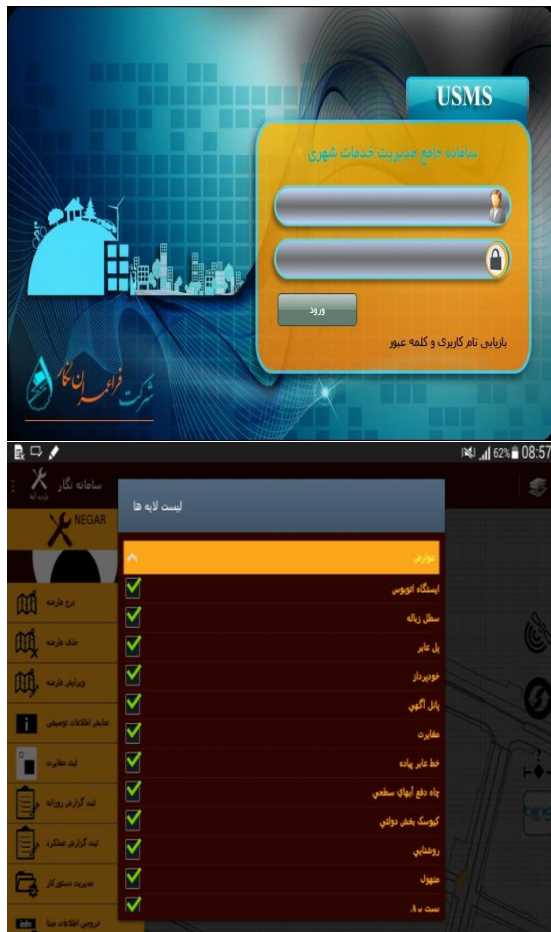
USMS

سامانه جامع مدیریت خدمات شهری

ورود

بازیابی نام کاربری و کلمه عبور

شرکت فراعمران نگار

62% 08:57

سامانه نگار

NEGAR

لیست لایه ها

عوارض

ایستگاه اتوبوس

سطل زباله

پل عابر

خودپرداز

پانل آگهی

مغایرت

خط عابر پیاده

چاه دفع آبهای سطحی

کیوسک پخش دولتی

روشنایی

منهول

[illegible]

درج عارضه

حذف عارضه

ویرایش عارضه

نمایش اطلاعات توصیفی

ثبت مغایرت

ثبت گزارش روزانه

ثبت گزارش عملکرد

مدیریت دستور کار

info

خروجی اطلاعات مبنا